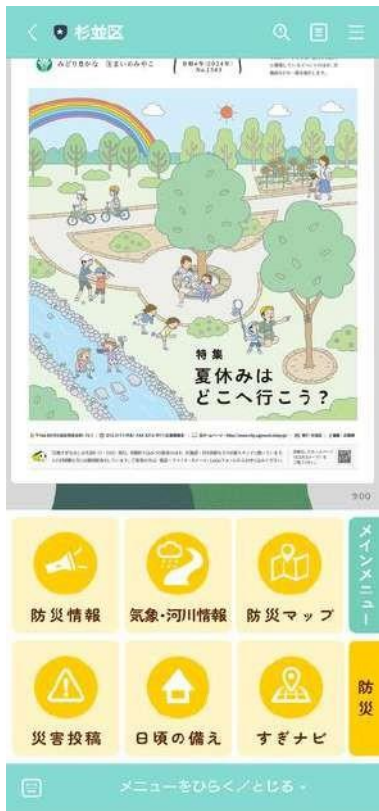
杉並区

みどり豊かな 住まいのみやこ

令和6年(2024年) No.2383

特集
夏休みは
どこへ行こう?

9:00

防災情報

気象・河川情報

防災マップ

災害投稿

日頃の備え

すぎナビ

メインメニュー

防災

メニューをひらく/とじる